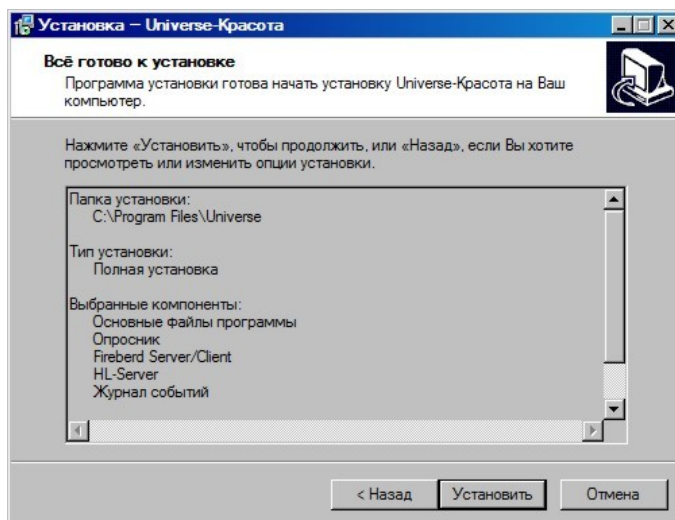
Установка – Universe-Красота

Всё готово к установке
Программа установки готова начать установку Universe-Красота на Ваш компьютер.

Нажмите «Установить», чтобы продолжить, или «Назад», если Вы хотите просмотреть или изменить опции установки.

Папка установки:
C:\Program Files\Universe

Тип установки:
Полная установка

Выбранные компоненты:
Основные файлы программы
Опросник
Fireberd Server/Client
HL-Server
Журнал событий

< Назад
Установить
Отмена